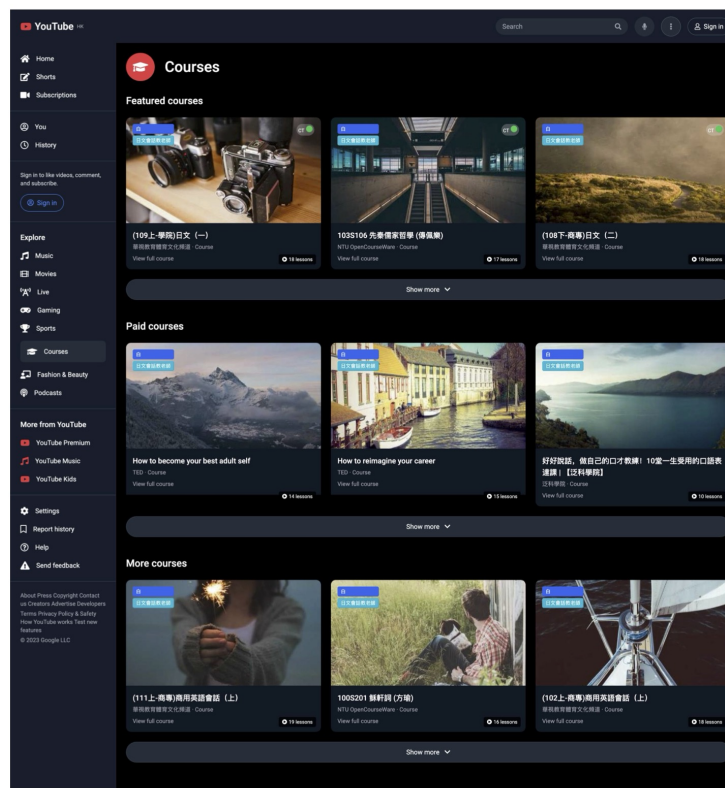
YouTube HK

Search

Sign in

Home
Shorts
Subscriptions

You
History

Sign in to like videos, comment, and subscribe.

Sign in

Explore
Music
Movies
Live
Gaming
Sports
Courses
Fashion & Beauty
Podcasts

More from YouTube
YouTube Premium
YouTube Music
YouTube Kids

Settings
Report history
Help
Send feedback

About Press Copyright Contact us Creators Advertise Developers Terms Privacy Policy & Safety How YouTube works Test new features
© 2023 Google LLC

Courses

Featured courses

日
日文書證教老師
CT
(109上-學院)日文（一）
華視教育體育文化頻道 · Course
View full course
18 lessons

日
日文書證教老師
CT
103S106 先秦儒家哲學 (傅佩榮)
NTU OpenCourseWare · Course
View full course
17 lessons

日
日文書證教老師
CT
(108下-商專)日文（二）
華視教育體育文化頻道 · Course
View full course
18 lessons

Show more

Paid courses

日
日文書證教老師
How to become your best adult self
TED · Course
View full course
14 lessons

日
日文書證教老師
How to reimagine your career
TED · Course
View full course
15 lessons

日
日文書證教老師
好好說話，做自己的口才教練！10堂一生受用的口語表達課｜【泛科學院】
泛科學院 · Course
View full course
10 lessons

Show more

More courses

日
日文書證教老師
(111上-商專)商用英語會話（上）
華視教育體育文化頻道 · Course
View full course
19 lessons

日
日文書證教老師
100S201 蘇軒詞 (方瑜)
NTU OpenCourseWare · Course
View full course
16 lessons

日
日文書證教老師
(102上-商專)商用英語會話（上）
華視教育體育文化頻道 · Course
View full course
18 lessons

Show more